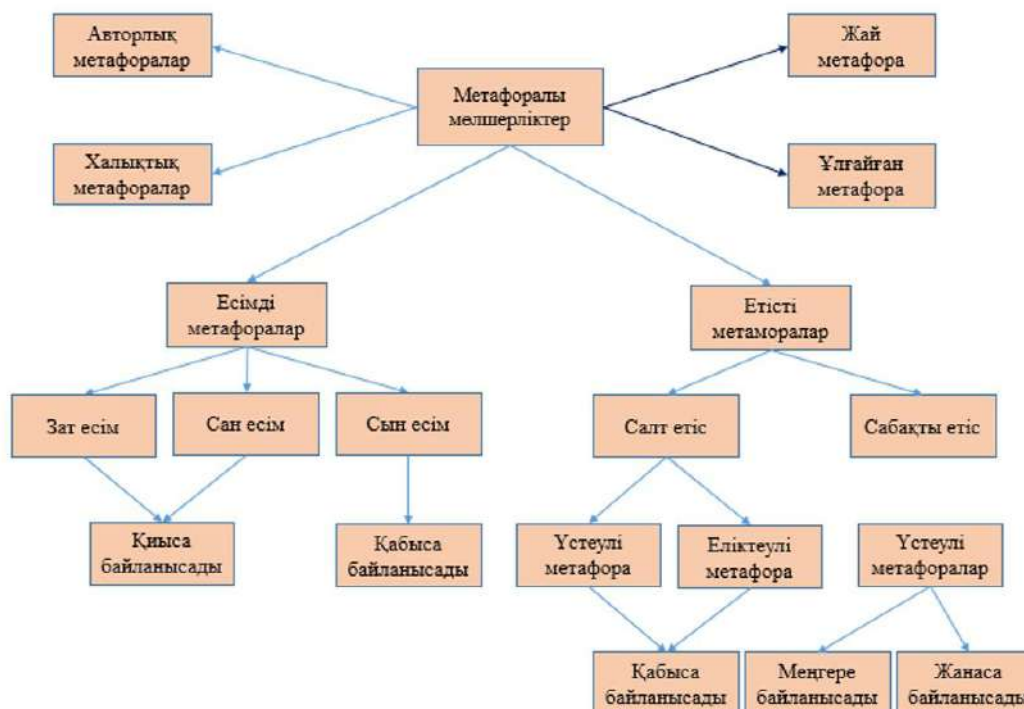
Авторлық метафоралар

Метафоралы мөлшерліктер

Жай метафора

Халықтық метафоралар

Ұлғайған метафора

Есімді метафоралар

Етісті метаморалар

Зат есім

Сан есім

Сын есім

Салт етіс

Сабақты етіс

Қиыса байланысады

Қабыса байланысады

Үстеулі метафора

Еліктеулі метафора

Үстеулі метафоралар

Қабыса байланысады

Меңгере байланысады

Жанаса байланысады